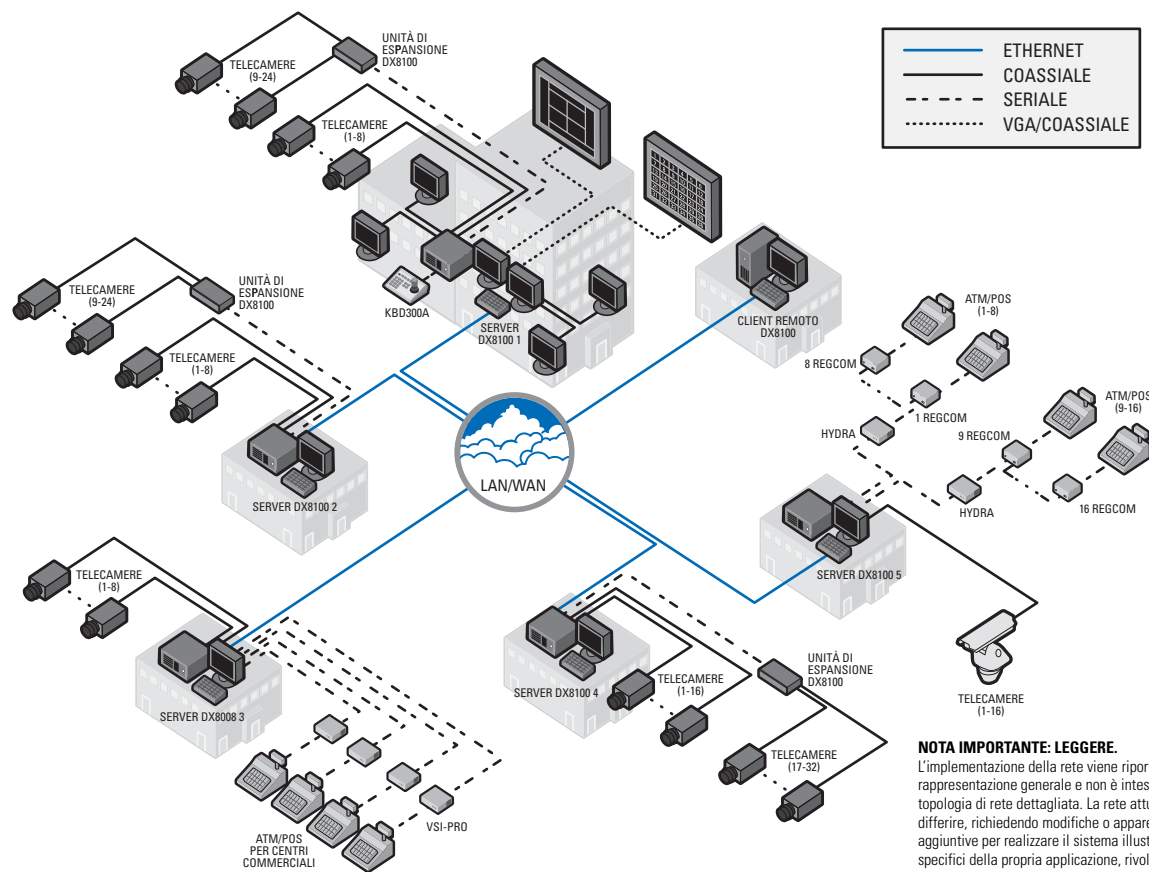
ETHERNET
COASSIALE
SERIALE
VGA/COASSIALE

UNITÀ DI ESPANSIONE DX8100
TELECAMERE (9-24)
TELECAMERE (1-8)
KBD300A
SERVER DX8100 1
CLIENT REMOTO DX8100

UNITÀ DI ESPANSIONE DX8100
TELECAMERE (9-24)
TELECAMERE (1-8)
SERVER DX8100 2

ATM/POS (1-8)
8 REGCOM
1 REGCOM
HYDRA
9 REGCOM
ATM/POS (9-16)
HYDRA
16 REGCOM

LAN/WAN

SERVER DX8100 5
TELECAMERE (1-16)

TELECAMERE (1-8)
SERVER DX8008 3
ATM/POS PER CENTRI COMMERCIALI
VSI-PRO

SERVER DX8100 4
TELECAMERE (1-16)
UNITÀ DI ESPANSIONE DX8100
TELECAMERE (17-32)

NOTA IMPORTANTE: LEGGERE.
L'implementazione della rete viene ripor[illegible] rappresentazione generale e non è intes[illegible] topologia di rete dettagliata. La rete attu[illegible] differire, richiedendo modifiche o appare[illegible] aggiuntive per realizzare il sistema illust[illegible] specifici della propria applicazione, rivol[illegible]